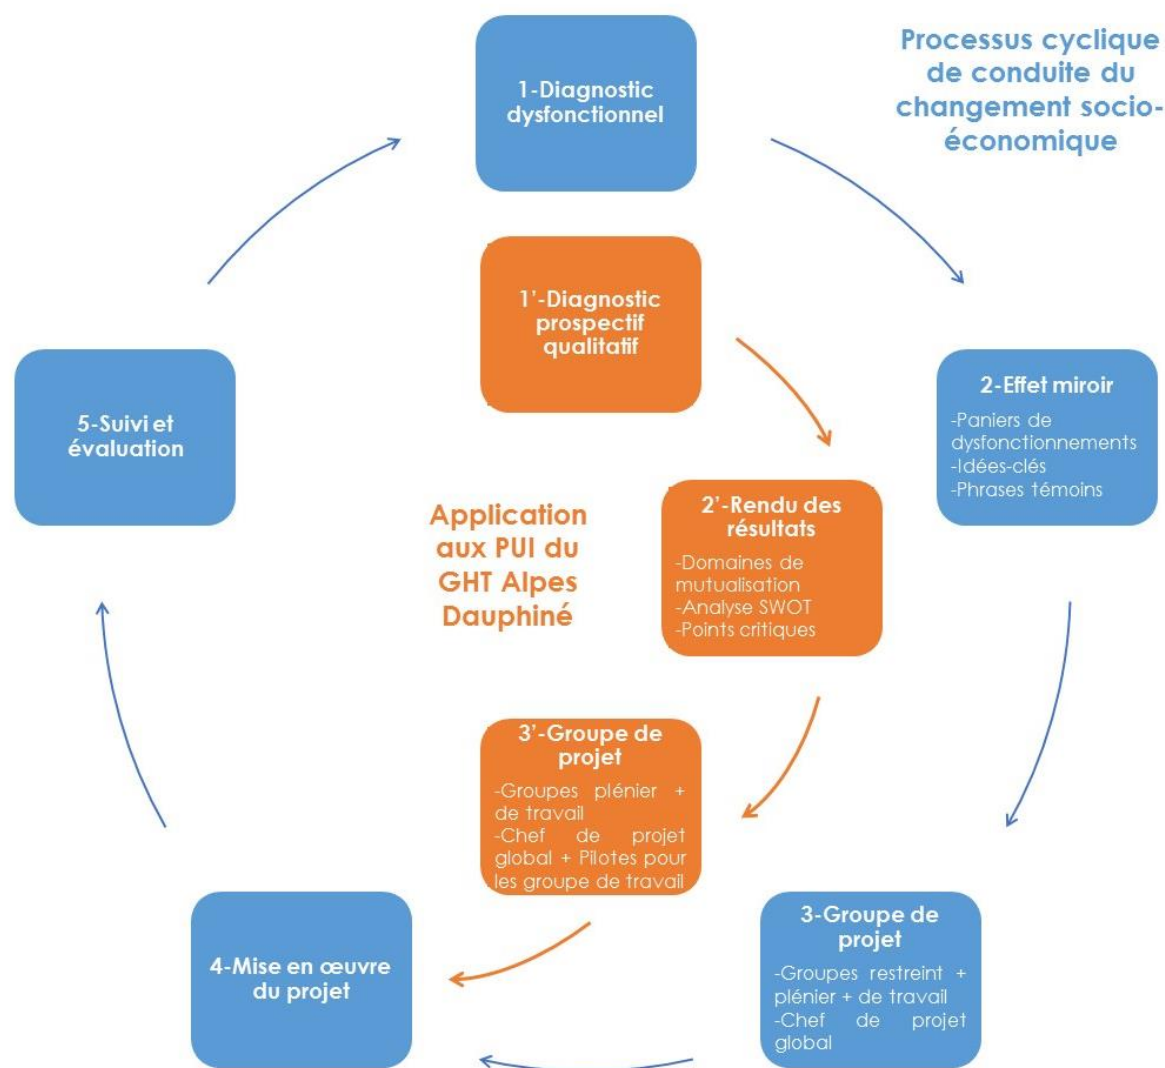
Processus cyclique de conduite du changement socio-économique

1-Diagnostic dysfonctionnel

1'-Diagnostic prospectif qualitatif

2-Effet miroir

-Paniers de dysfonctionnements
-Idées-clés
-Phrases témoins

5-Suivi et évaluation

Application aux PUI du GHT Alpes Dauphiné

2'-Rendu des résultats

-Domaines de mutualisation
-Analyse SWOT
-Points critiques

3'-Groupe de projet

-Groupes plénier + de travail
-Chef de projet global + Pilotes pour les groupe de travail

4-Mise en œuvre du projet

3-Groupe de projet

-Groupes restreint + plénier + de travail
-Chef de projet global